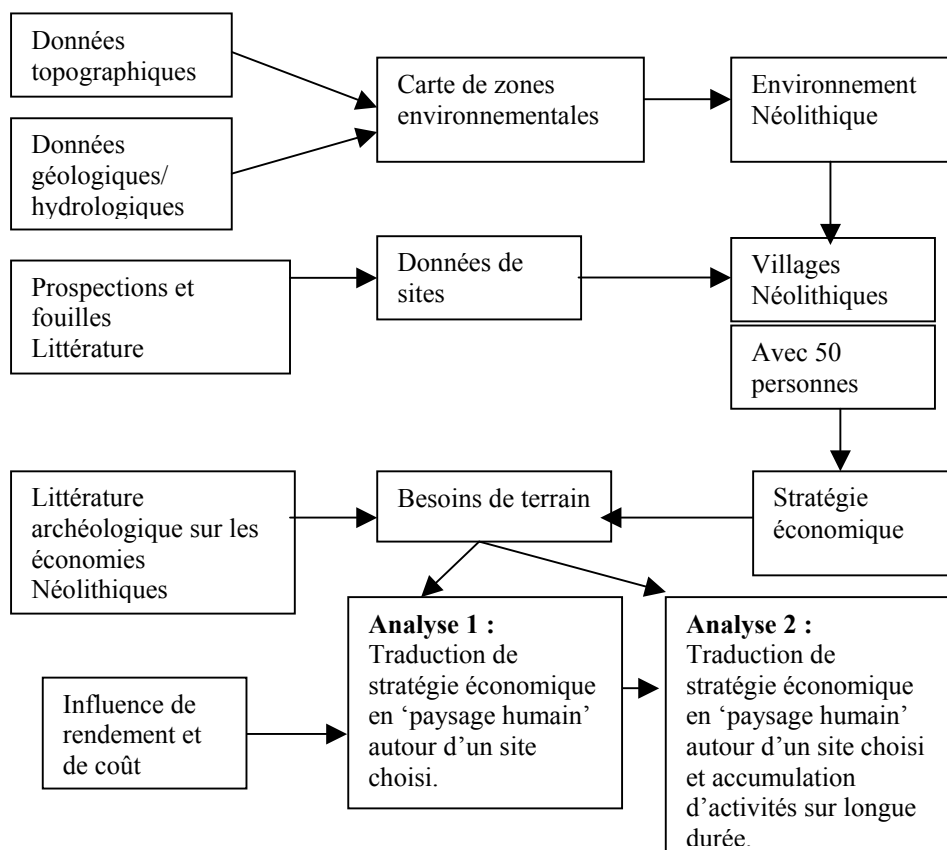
Données topographiques

Données géologiques/ hydrologiques

Carte de zones environnementales

Environnement Néolithique

Prospections et fouilles Littérature

Données de sites

Villages Néolithiques

Avec 50 personnes

Littérature archéologique sur les économies Néolithiques

Besoins de terrain

Stratégie économique

Influence de rendement et de coût

**Analyse 1 :** Traduction de stratégie économique en 'paysage humain' autour d'un site choisi.

**Analyse 2 :** Traduction de stratégie économique en 'paysage humain' autour d'un site choisi et accumulation d'activités sur longue durée.